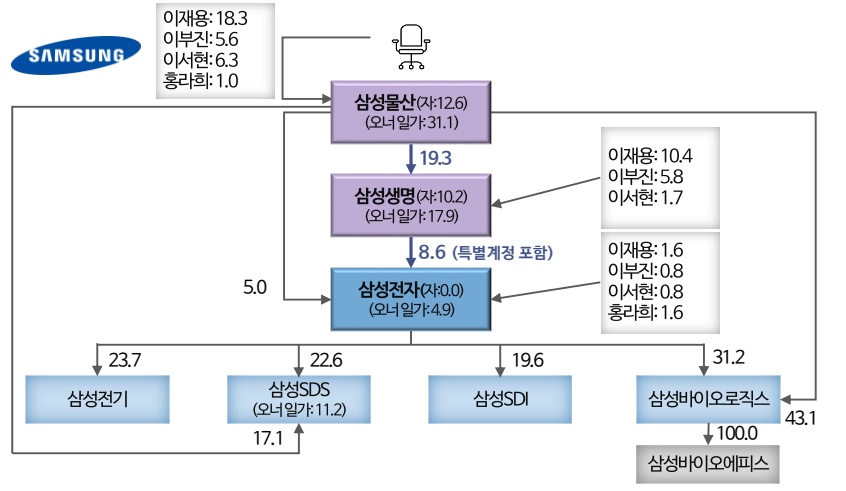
SAMSUNG

이재용: 18.3
이부진: 5.6
이서현: 6.3
홍라희: 1.0

삼성물산(자:12.6)
(오너일가: 31.1)

19.3

이재용: 10.4
이부진: 5.8
이서현: 1.7

삼성생명(자:10.2)
(오너일가: 17.9)

8.6 (특별계정 포함)

이재용: 1.6
이부진: 0.8
이서현: 0.8
홍라희: 1.6

5.0

삼성전자(자:0.0)
(오너일가: 4.9)

23.7
22.6
19.6
31.2

삼성전기

삼성SDS
(오너일가: 11.2)

삼성SDI

삼성바이오로직스

43.1

17.1

100.0

삼성바이오에피스